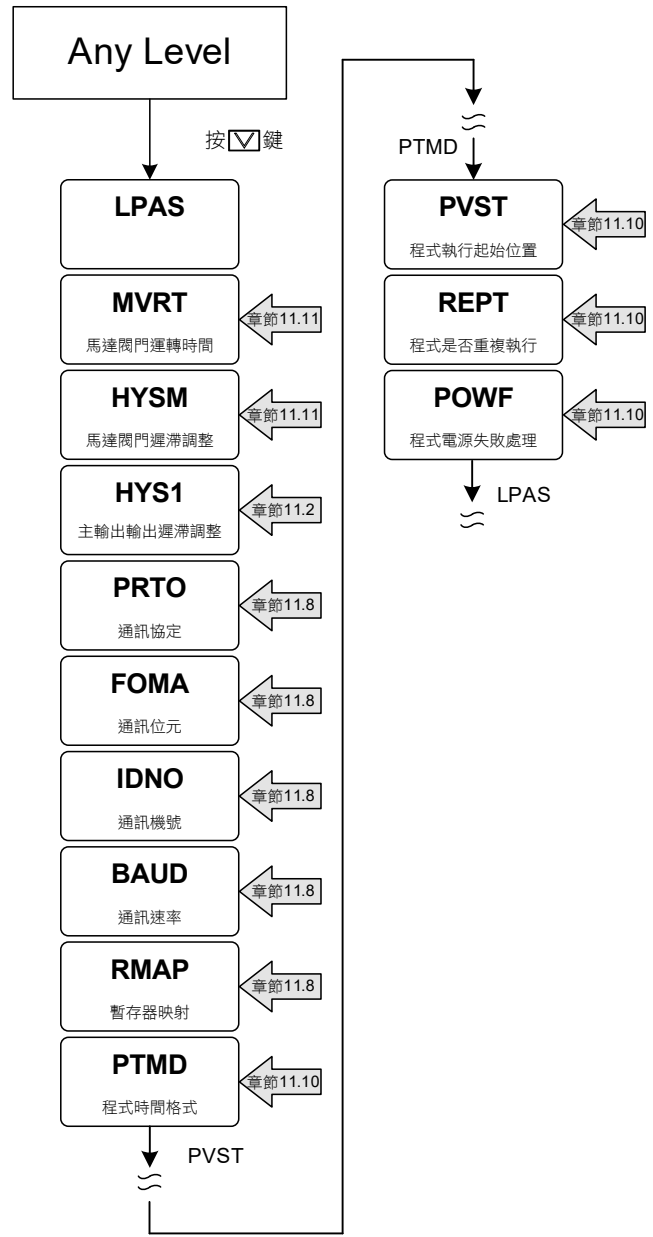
Any Level

按▽鍵

LPAS

MVRT
馬達閥門運轉時間
章節11.11

HYSM
馬達閥門遲滯調整
章節11.11

HYS1
主輸出輸出遲滯調整
章節11.2

PRTO
通訊協定
章節11.8

FOMA
通訊位元
章節11.8

IDNO
通訊機號
章節11.8

BAUD
通訊速率
章節11.8

RMAP
暫存器映射
章節11.8

PTMD
程式時間格式
章節11.10

PVST

PTMD

PVST
程式執行起始位置
章節11.10

REPT
程式是否重複執行
章節11.10

POWF
程式電源失敗處理
章節11.10

LPAS